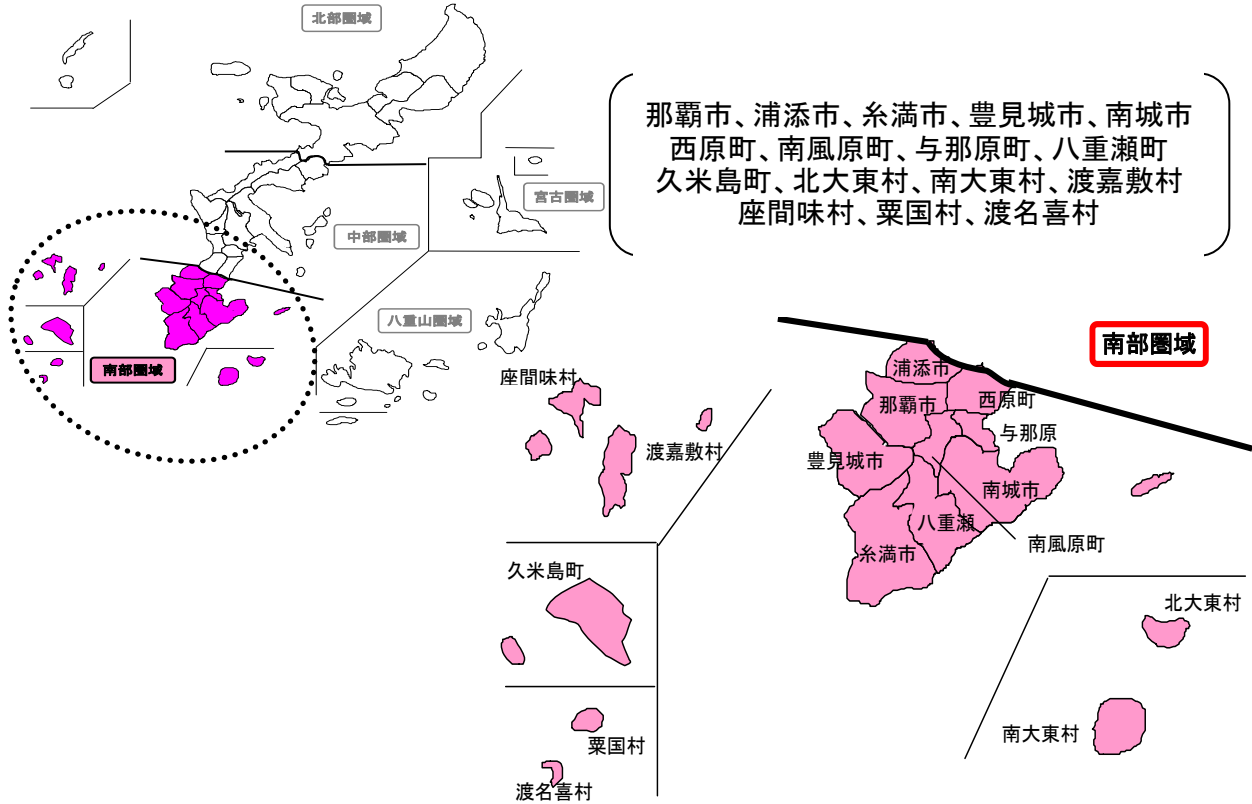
北部圏域

中部圏域

宮古圏域

八重山圏域

南部圏域

那覇市、浦添市、糸満市、豊見城市、南城市
西原町、南風原町、与那原町、八重瀬町
久米島町、北大東村、南大東村、渡嘉敷村
座間味村、粟国村、渡名喜村

南部圏域

座間味村

渡嘉敷村

久米島町

粟国村

渡名喜村

浦添市

那覇市

西原町

与那原

豊見城市

南城市

八重瀬

糸満市

南風原町

北大東村

南大東村